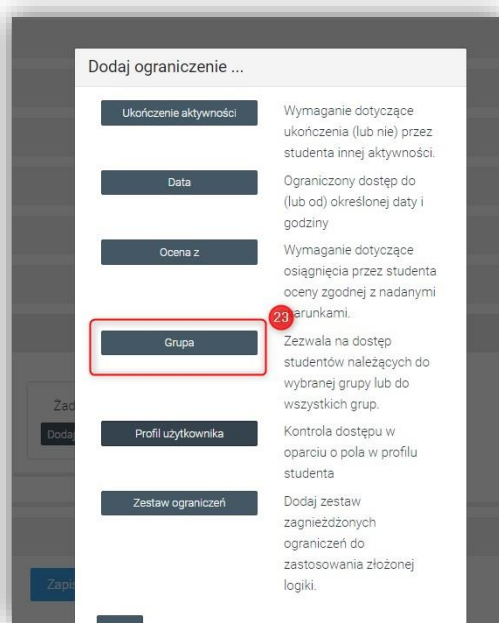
Dodaj ograniczenie ...

Ukończenie aktywności
Wymaganie dotyczące ukończenia (lub nie) przez studenta innej aktywności.

Data
Ograniczony dostęp do (lub od) określonej daty i godziny

Ocena z
Wymaganie dotyczące osiągnięcia przez studenta oceny zgodnej z nadanymi warunkami.

23

Grupa
Zezwala na dostęp studentów należących do wybranej grupy lub do wszystkich grup.

Profil użytkownika
Kontrola dostępu w oparciu o pola w profilu studenta

Zestaw ograniczeń
Dodaj zestaw zagnieżdżonych ograniczeń do zastosowania złożonej logiki.

Zad
Dodaj

Zapi